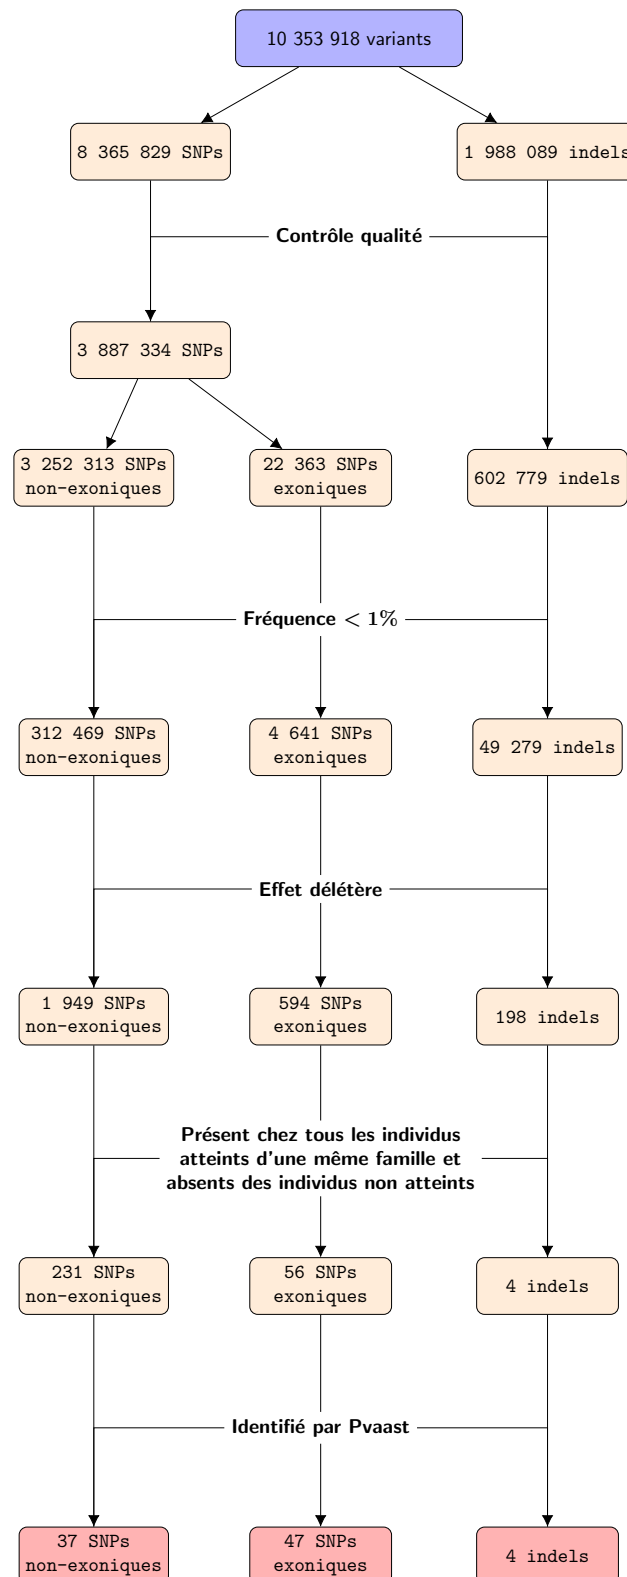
10 353 918 variants

8 365 829 SNPs

1 988 089 indels

Contrôle qualité

3 887 334 SNPs

3 252 313 SNPs non-exoniques

22 363 SNPs exoniques

602 779 indels

Fréquence $< 1\%$

312 469 SNPs non-exoniques

4 641 SNPs exoniques

49 279 indels

Effet délétère

1 949 SNPs non-exoniques

594 SNPs exoniques

198 indels

Présent chez tous les individus atteints d'une même famille et absents des individus non atteints

231 SNPs non-exoniques

56 SNPs exoniques

4 indels

Identifié par Pvaast

37 SNPs non-exoniques

47 SNPs exoniques

4 indels